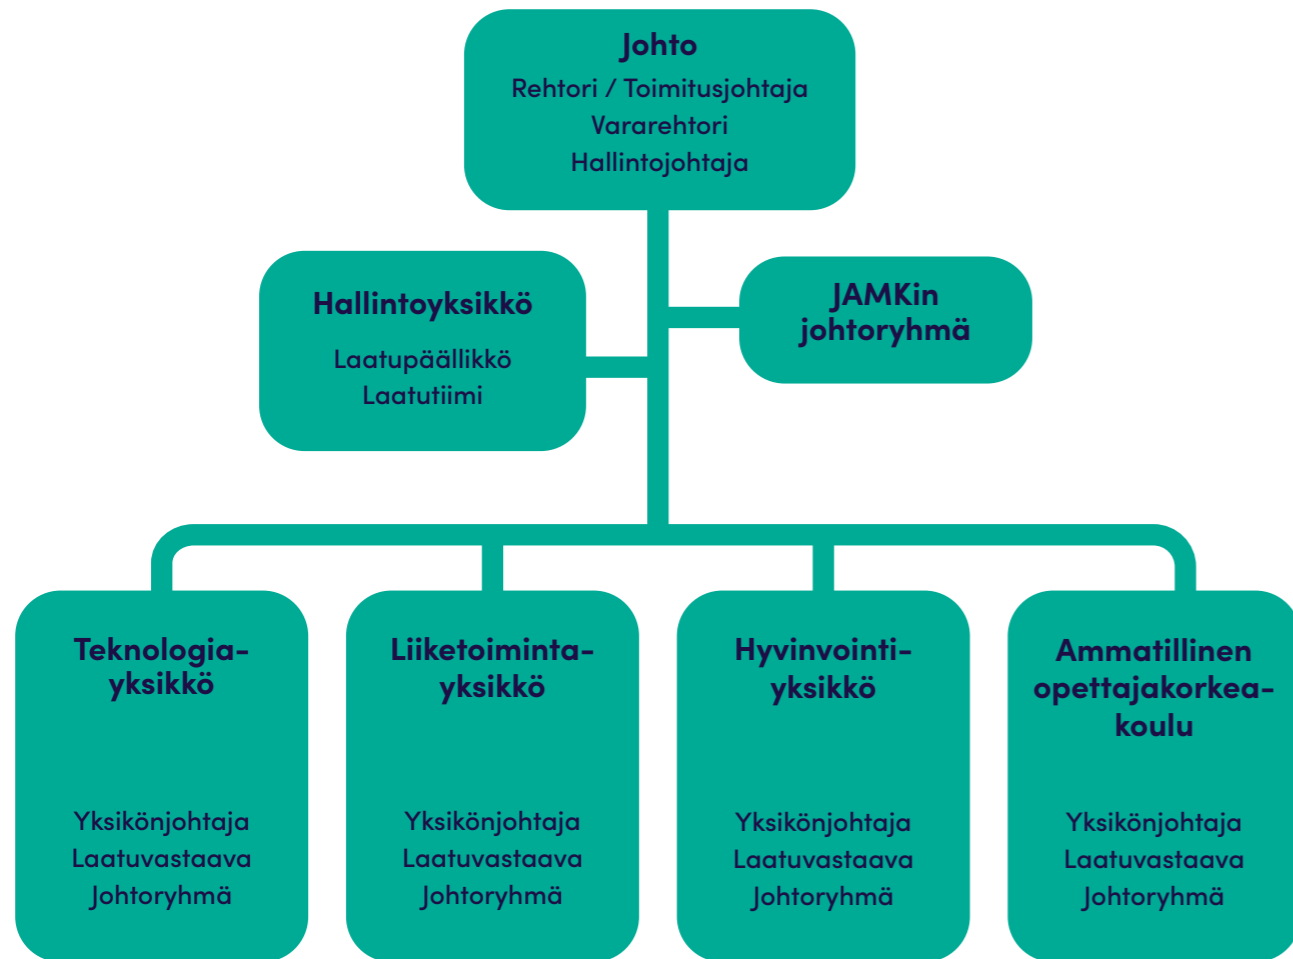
Johto
Rehtori / Toimitusjohtaja
Vararehtori
Hallintojohtaja

Hallintoyksikkö
Laatupäällikkö
Laatutiimi

JAMKin johtoryhmä

Teknologiayksikkö
Yksikönjohtaja
Laatuvastaava
Johtoryhmä

Liiketoimintayksikkö
Yksikönjohtaja
Laatuvastaava
Johtoryhmä

Hyvinvointiyksikkö
Yksikönjohtaja
Laatuvastaava
Johtoryhmä

Ammatillinen opettajakorkeakoulu
Yksikönjohtaja
Laatuvastaava
Johtoryhmä